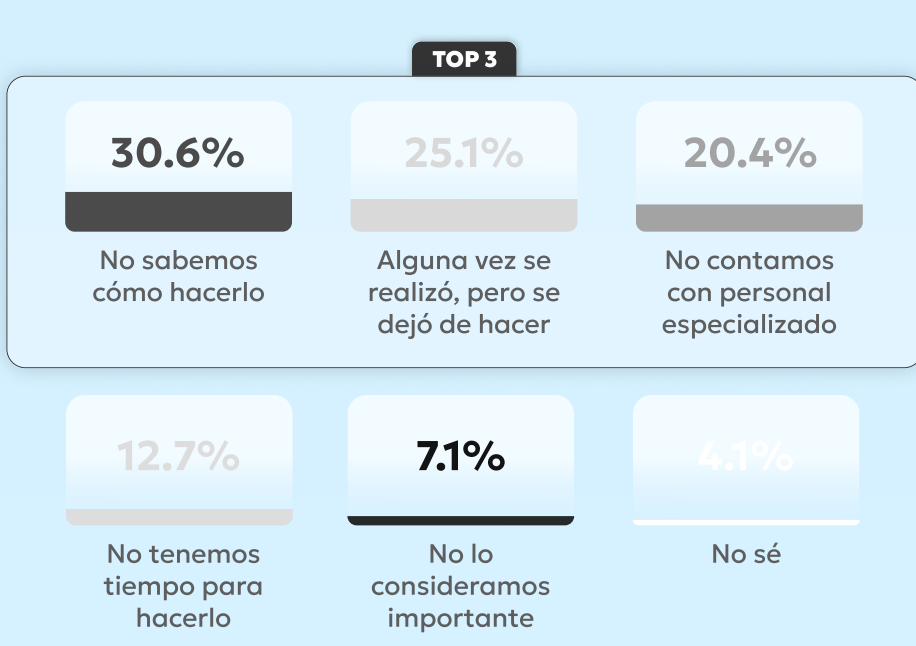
TOP 3

30.6%

No sabemos cómo hacerlo

25.1%

Alguna vez se realizó, pero se dejó de hacer

20.4%

No contamos con personal especializado

12.7%

No tenemos tiempo para hacerlo

7.1%

No lo consideramos importante

4.1%

No sé